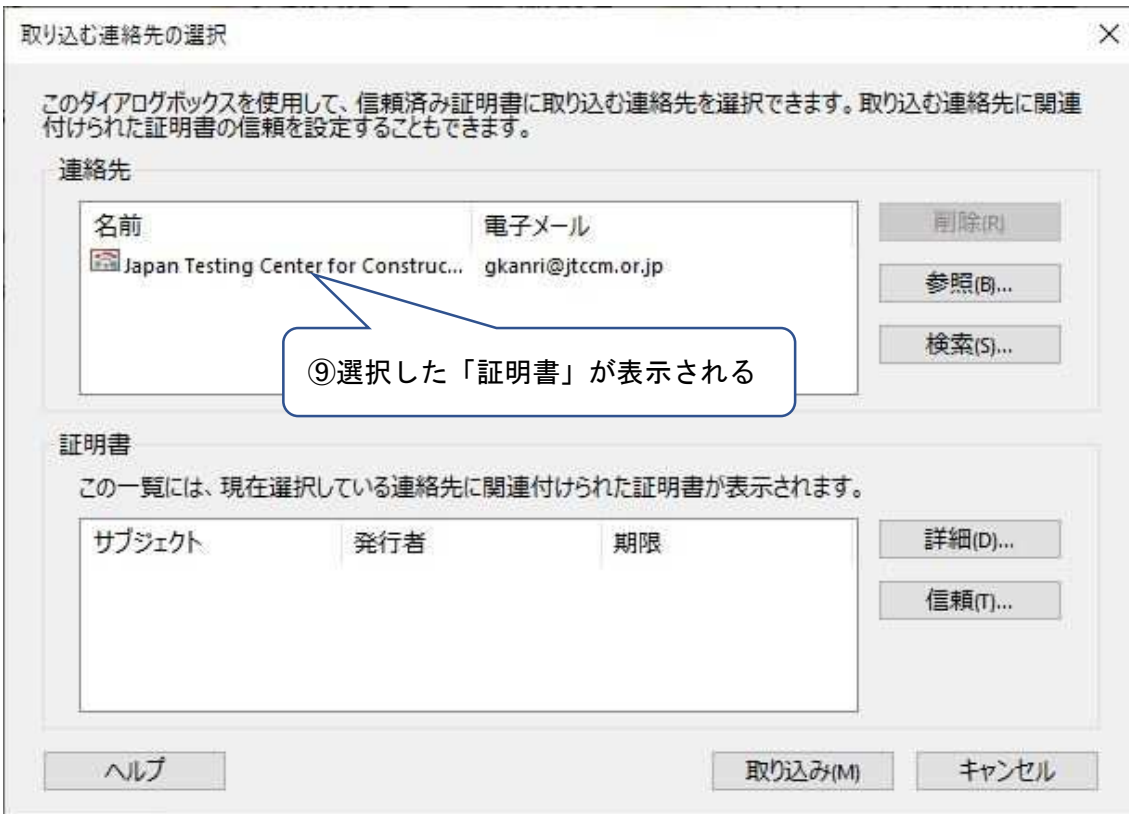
取り込む連絡先の選択

×

このダイアログボックスを使用して、信頼済み証明書に取り込む連絡先を選択できます。取り込む連絡先に関連付けられた証明書の信頼を設定することもできます。

連絡先

| 名前 | 電子メール |
|---|---|
| Japan Testing Center for Construc... | gkanri@jtccm.or.jp |

削除(R)

参照(B)...

検索(S)...

⑨選択した「証明書」が表示される

証明書

この一覧には、現在選択している連絡先に関連付けられた証明書が表示されます。

| サブジェクト | 発行者 | 期限 |
|---|---|---|

詳細(D)...

信頼(T)...

ヘルプ

取り込み(M)

キャンセル